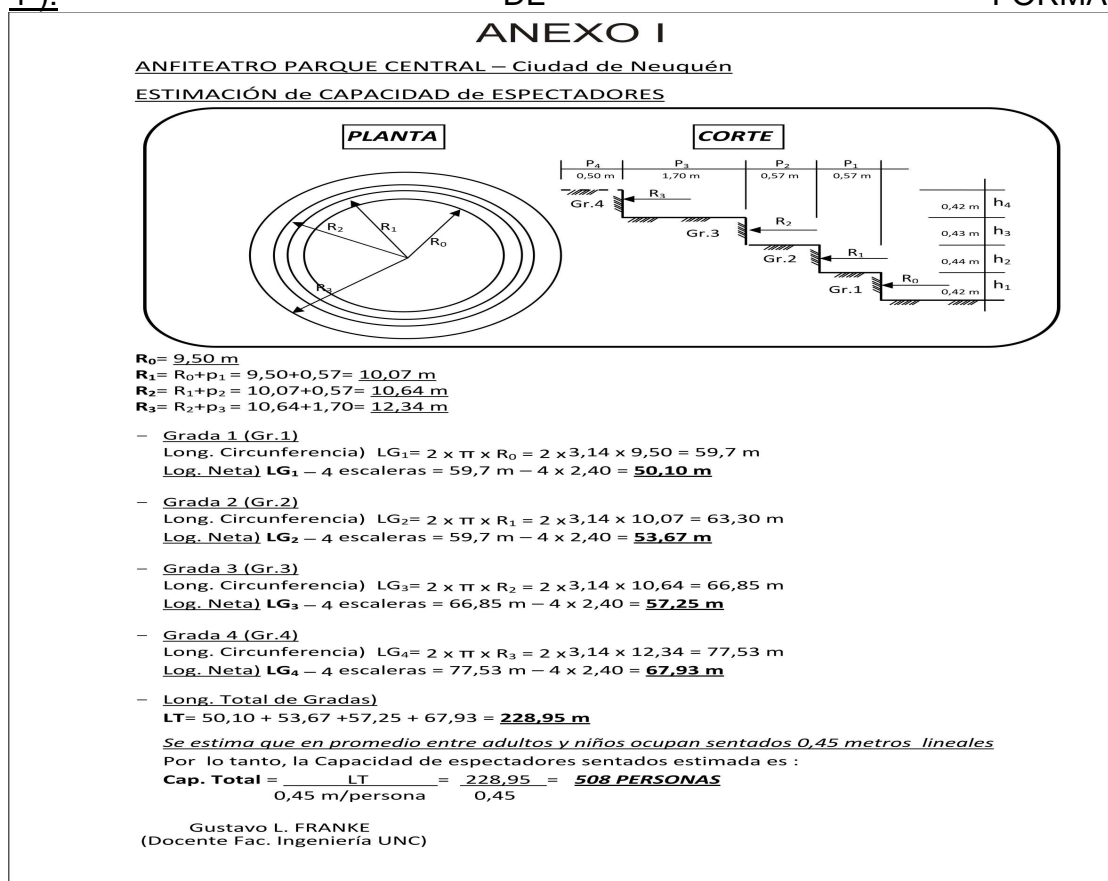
1). DE FORMA

ANEXO I

ANFITEATRO PARQUE CENTRAL – Ciudad de Neuquén

ESTIMACIÓN de CAPACIDAD de ESPECTADORES

PLANTA

$R_2$ $R_1$ $R_0$ $R_3$

CORTE

| $P_4$ | $P_3$ | $P_2$ | $P_1$ |
|---|---|---|---|
| 0,50 m | 1,70 m | 0,57 m | 0,57 m |

$R_3$ Gr.4 $R_2$ Gr.3 $R_1$ Gr.2 $R_0$ Gr.1

0,42 m $h_4$
0,43 m $h_3$
0,44 m $h_2$
0,42 m $h_1$

$R_0$= 9,50 m
$R_1$= $R_0$+$p_1$ = 9,50+0,57= 10,07 m
$R_2$= $R_1$+$p_2$ = 10,07+0,57= 10,64 m
$R_3$= $R_2$+$p_3$ = 10,64+1,70= 12,34 m

– Grada 1 (Gr.1)
Long. Circunferencia) $LG_1$= 2 x π x $R_0$ = 2 x3,14 x 9,50 = 59,7 m
Log. Neta) $LG_1$ – 4 escaleras = 59,7 m – 4 x 2,40 = 50,10 m

– Grada 2 (Gr.2)
Long. Circunferencia) $LG_2$= 2 x π x $R_1$ = 2 x3,14 x 10,07 = 63,30 m
Log. Neta) $LG_2$ – 4 escaleras = 59,7 m – 4 x 2,40 = 53,67 m

– Grada 3 (Gr.3)
Long. Circunferencia) $LG_3$= 2 x π x $R_2$ = 2 x3,14 x 10,64 = 66,85 m
Log. Neta) $LG_3$ – 4 escaleras = 66,85 m – 4 x 2,40 = 57,25 m

– Grada 4 (Gr.4)
Long. Circunferencia) $LG_4$= 2 x π x $R_3$ = 2 x3,14 x 12,34 = 77,53 m
Log. Neta) $LG_4$ – 4 escaleras = 77,53 m – 4 x 2,40 = 67,93 m

– Long. Total de Gradas)
LT= 50,10 + 53,67 +57,25 + 67,93 = 228,95 m

Se estima que en promedio entre adultos y niños ocupan sentados 0,45 metros lineales
Por lo tanto, la Capacidad de espectadores sentados estimada es :
Cap. Total = $\frac{LT}{0,45 \text{ m/persona}}$ = $\frac{228,95}{0,45}$ = 508 PERSONAS

Gustavo L. FRANKE
(Docente Fac. Ingeniería UNC)